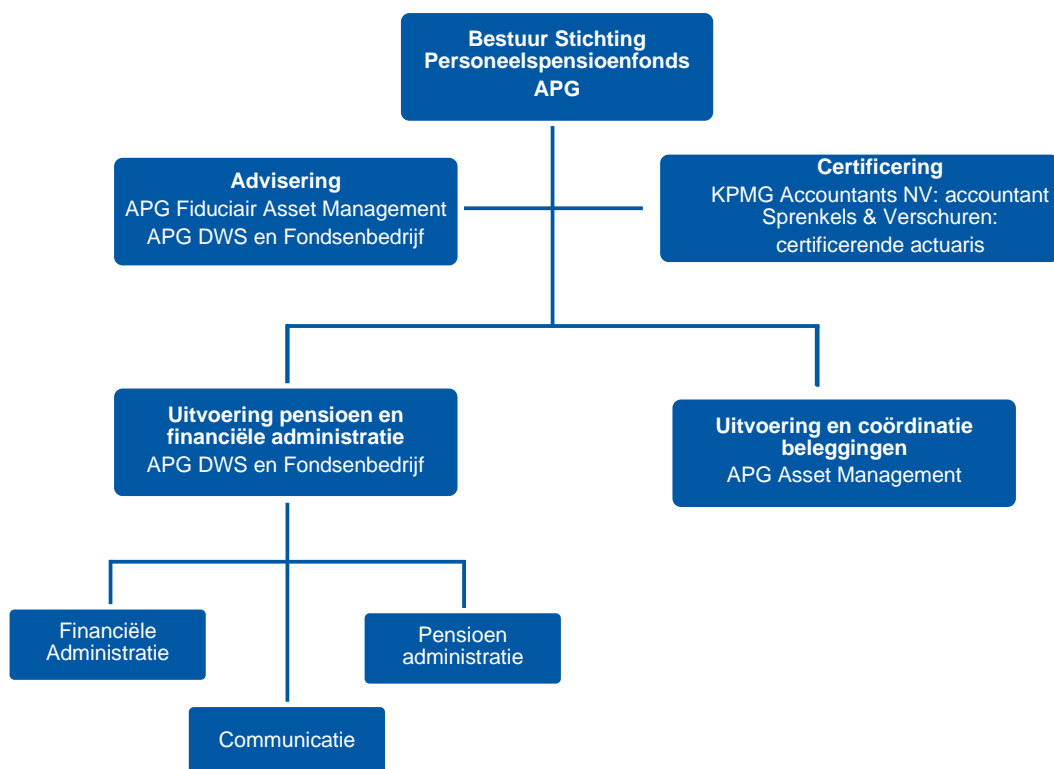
Bestuur Stichting Personeelspensioenfonds APG

Advisering
APG Fiduciair Asset Management
APG DWS en Fondsenbedrijf

Certificering
KPMG Accountants NV: accountant
Sprenkels & Verschuren: certificerende actuaris

Uitvoering pensioen en financiële administratie
APG DWS en Fondsenbedrijf

Uitvoering en coördinatie beleggingen
APG Asset Management

Financiële Administratie

Pensioen administratie

Communicatie